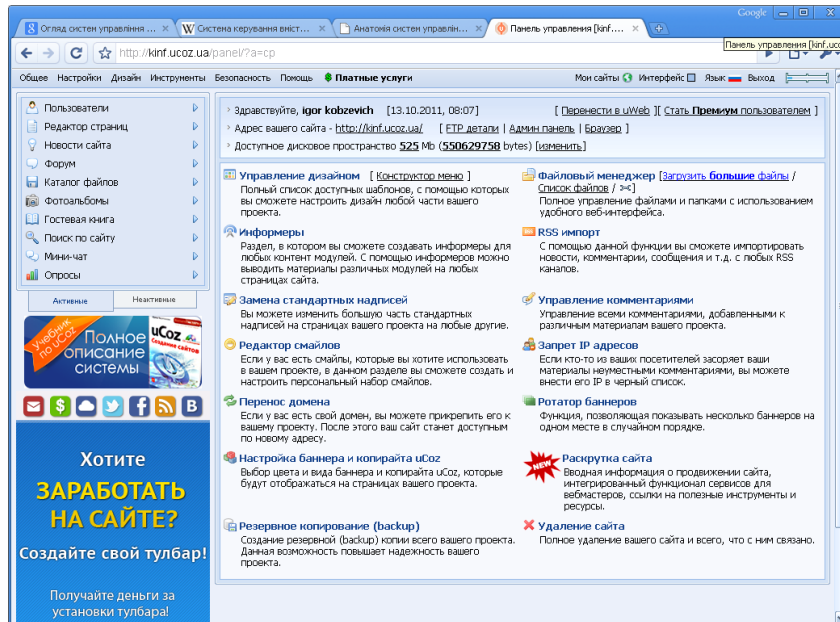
Огляд систем управління | Система керування вміст | Анатомія систем управлін | Панель управления [kinf.... 

Google

Панель управления [kinf.ucoz

kinf.ucoz.ua/panel/?a=cp

Общее Настройки Дизайн Инструменты Безопасность Помощь Платные услуги

Мои сайты Интерфейс Язык Выход

Пользователи
Редактор страниц
Новости сайта
Форум
Каталог файлов
Фотоальбомы
Гостевая книга
Поиск по сайту
Мини-чат
Опросы

Активные | Неактивные

Учебник по uCoz
Полное описание системы
uCoz

Хотите
ЗАРАБОТАТЬ НА САЙТЕ?
Создайте свой тулбар!

Получайте деньги за установки тулбара!

Здравствуйте, igor kobzevich [13.10.2011, 08:07]
[ Перенести в uWeb ][ Стать Премиум пользователем ]

Адрес вашего сайта - http://kinf.ucoz.ua/ [ FTP детали | Админ панель | Браузер ]

Доступное дисковое пространство 525 Mb (550629758 bytes) [изменить]

Управление дизайном [ Конструктор меню ]
Полный список доступных шаблонов, с помощью которых вы сможете настроить дизайн любой части вашего проекта.

Файловый менеджер [Загрузить большие файлы / Список файлов / ]
Полное управление файлами и папками с использованием удобного веб-интерфейса.

Информеры
Раздел, в котором вы сможете создавать информеры для любых контент модулей. С помощью информеров можно выводить материалы различных модулей на любых страницах сайта.

RSS импорт
С помощью данной функции вы сможете импортировать новости, комментарии, сообщения и т.д. с любых RSS каналов.

Замена стандартных надписей
Вы можете изменить большую часть стандартных надписей на страницах вашего проекта на любые другие.

Управление комментариями
Управление всеми комментариями, добавленными к различным материалам вашего проекта.

Редактор смайлов
Если у вас есть смайлы, которые вы хотите использовать в вашем проекте, в данном разделе вы сможете создать и настроить персональный набор смайлов.

Запрет IP адресов
Если кто-то из ваших посетителей засоряет ваши материалы неуместными комментариями, вы можете внести его IP в черный список.

Перенос домена
Если у вас есть свой домен, вы можете прикрепить его к вашему проекту. После этого ваш сайт станет доступным по новому адресу.

Ротатор баннеров
Функция, позволяющая показывать несколько баннеров на одном месте в случайном порядке.

Настройка баннера и копирайта uCoz
Выбор цвета и вида баннера и копирайта uCoz, которые будут отображаться на страницах вашего проекта.

NEW
Раскрутка сайта
Вводная информация о продвижении сайта, интегрированный функционал сервисов для вебмастеров, ссылки на полезные инструменты и ресурсы.

Резервное копирование (backup)
Создание резервной (backup) копии всего вашего проекта. Данная возможность повышает надежность вашего проекта.

Удаление сайта
Полное удаление вашего сайта и всего, что с ним связано.